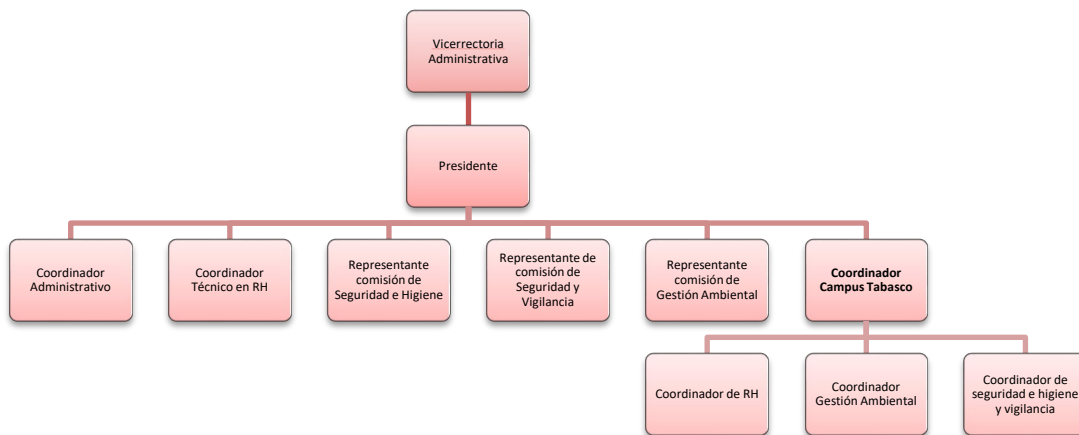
Vicerrectoria Administrativa

Presidente

Coordinador Administrativo

Coordinador Técnico en RH

Representante comisión de Seguridad e Higiene

Representante de comisión de Seguridad y Vigilancia

Representante comisión de Gestión Ambiental

**Coordinador Campus Tabasco**

Coordinador de RH

Coordinador Gestión Ambiental

Coordinador de seguridad e higiene y vigilancia